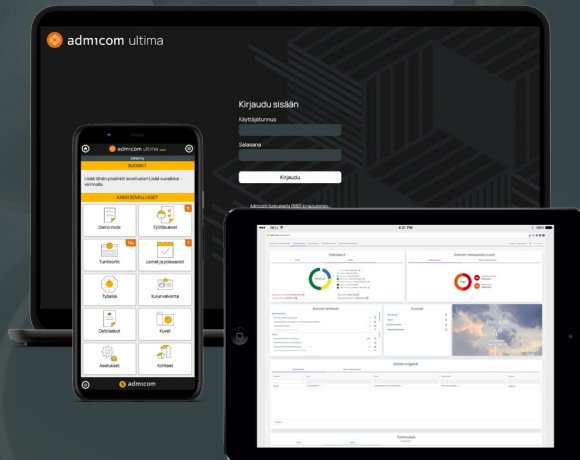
admicom ultima

Kirjaudu sisään

Käyttäjätunnus

Salasana

Kirjaudu

admicom ultima

SUOSIKIT

Lisää tähän pikalinkit sovelluksen Lisää suosikiksi -valinnalla.

KAIKKI SOVELLUKSET

Demo mobi

Työtilaukset

Tuntikortit

Lomat ja poissaolot

Työaika

Kulunvalvonta

Ostolaskut

Kuvat

Asetukset

Kohteet

admicom

9:21 PM

100%

Odotukset

Avoimet myyntiä Ustilta

Sääsuhde

Tuntiseuranta

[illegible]